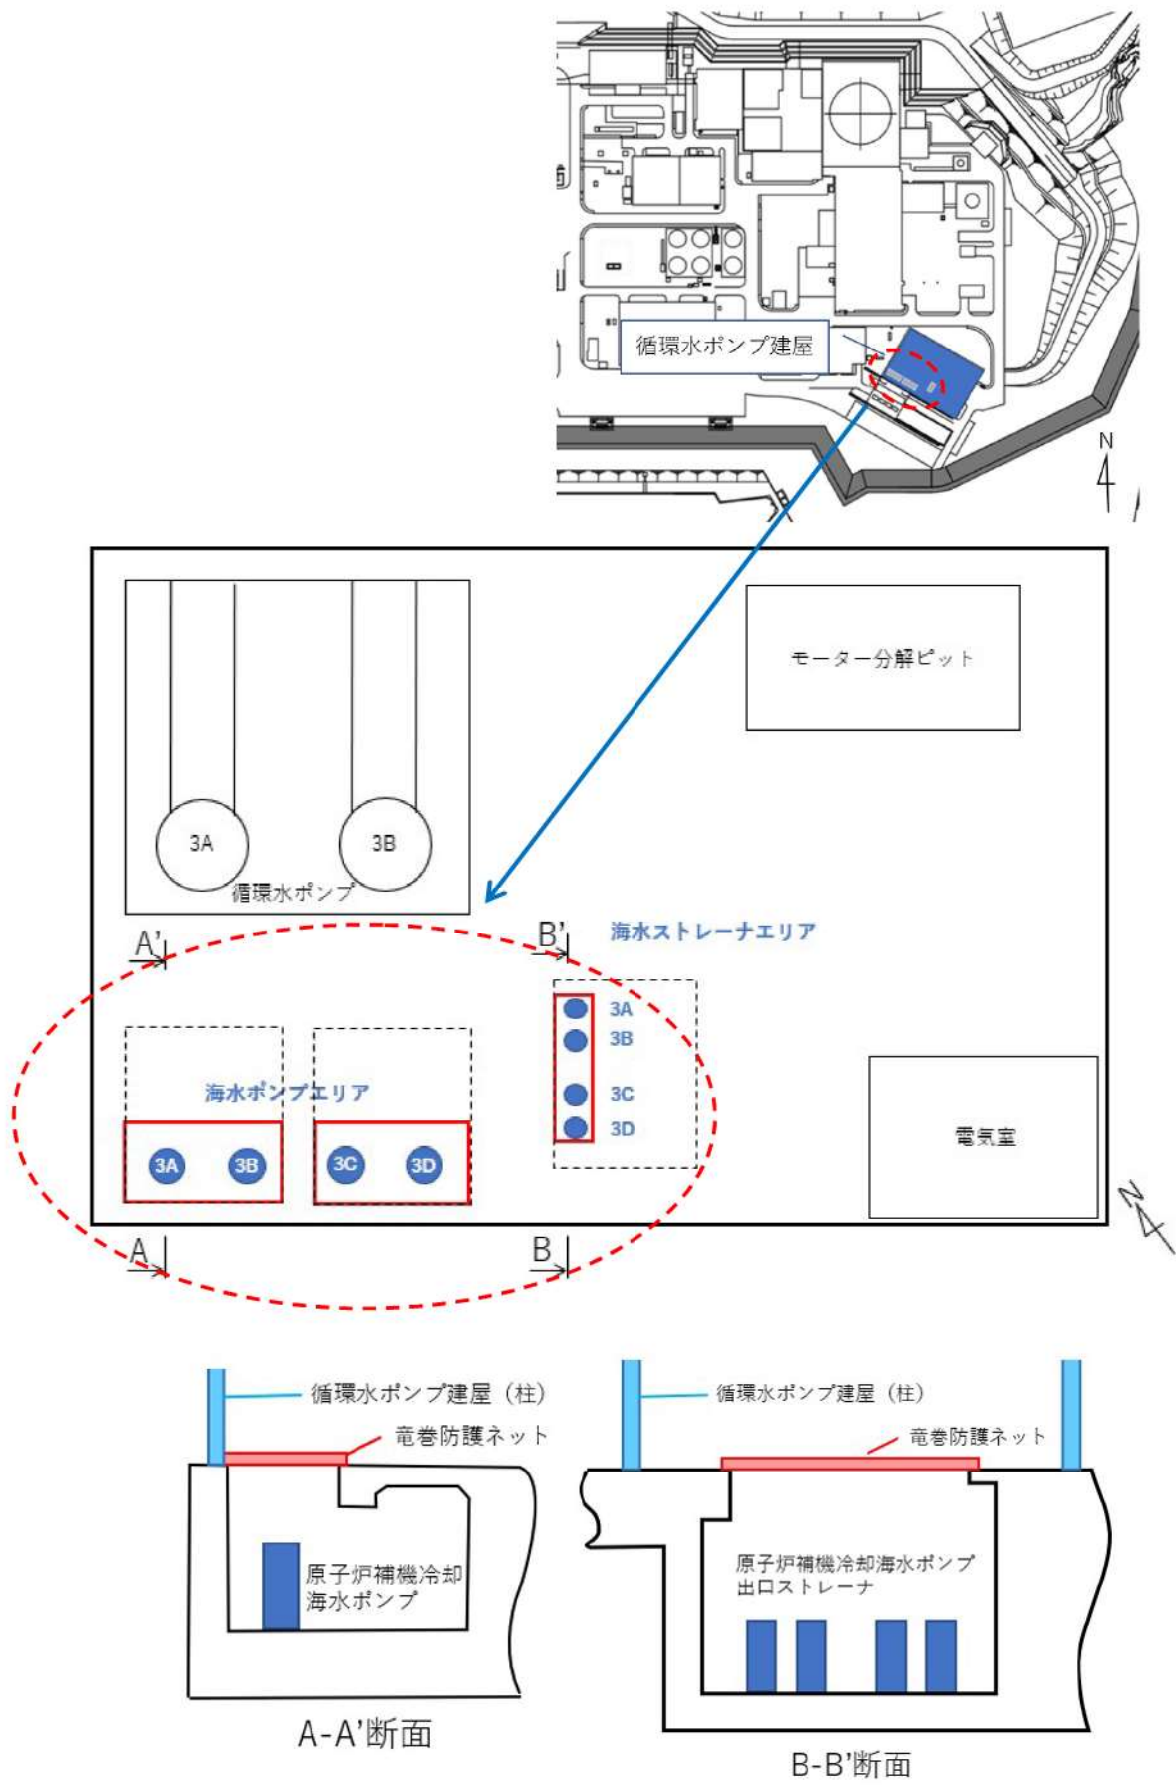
循環水ポンプ建屋

N

モーター分解ピット

3A

3B

循環水ポンプ

A'

B'

海水ストレーナエリア

3A
3B
3C
3D

海水ポンプエリア

3A 3B 3C 3D

電気室

A

B

循環水ポンプ建屋（柱）

竜巻防護ネット

原子炉補機冷却海水ポンプ

A-A'断面

循環水ポンプ建屋（柱）

竜巻防護ネット

原子炉補機冷却海水ポンプ出口ストレーナ

B-B'断面